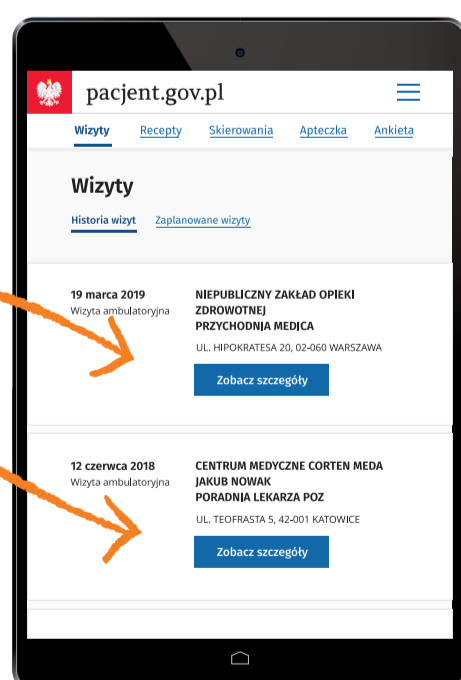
pacjent.gov.pl

Wizyty Recepty Skierowania Apteczka Ankieta

Wizyty

Historia wizyt Zaplanowane wizyty

19 marca 2019
Wizyta ambulatoryjna

NIEPUBLICZNY ZAKŁAD OPIEKI ZDROWOTNEJ PRZYCHODNIA MEDICA

UL. HIPOKRATESA 20, 02-060 WARSZAWA

Zobacz szczegóły

12 czerwca 2018
Wizyta ambulatoryjna

CENTRUM MEDYCZNE CORTEN MEDA JAKUB NOWAK PORADNIA LEKARZA POZ

UL. TEOFRASTA 5, 42-001 KATOWICE

Zobacz szczegóły